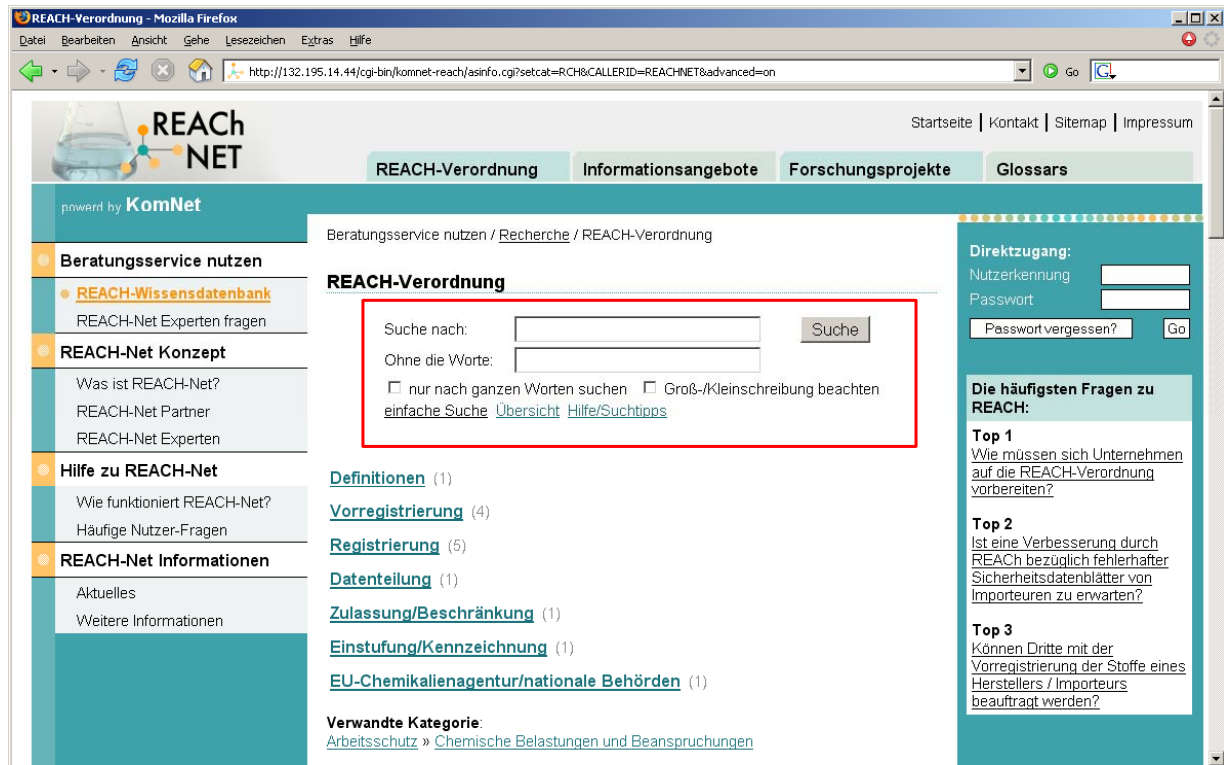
REACH-Verordnung - Mozilla Firefox

Datei Bearbeiten Ansicht Gehe Lesezeichen Extras Hilfe

http://132.195.14.44/cgi-bin/komnet-reach/asinfo.cgi?setcat=RCH&CALLERID=REACHNET&advanced=on

Go

REACh NET

Startseite | Kontakt | Sitemap | Impressum

REACH-Verordnung Informationsangebote Forschungsprojekte Glossars

powerd by KomNet

Beratungsservice nutzen
REACH-Wissensdatenbank
REACH-Net Experten fragen
REACH-Net Konzept
Was ist REACH-Net?
REACH-Net Partner
REACH-Net Experten
Hilfe zu REACH-Net
Wie funktioniert REACH-Net?
Häufige Nutzer-Fragen
REACH-Net Informationen
Aktuelles
Weitere Informationen

Beratungsservice nutzen / Recherche / REACH-Verordnung

REACH-Verordnung

Suche nach:
Suche
Ohne die Worte:
nur nach ganzen Worten suchen Groß-/Kleinschreibung beachten
einfache Suche Übersicht Hilfe/Suchtipps

Definitionen (1)
Vorregistrierung (4)
Registrierung (5)
Datenteilung (1)
Zulassung/Beschränkung (1)
Einstufung/Kennzeichnung (1)
EU-Chemikalienagentur/nationale Behörden (1)

Verwandte Kategorie:
Arbeitsschutz » Chemische Belastungen und Beanspruchungen

Direktzugang:
Nutzerkennung
Passwort
Passwort vergessen? Go

Die häufigsten Fragen zu REACH:

Top 1
Wie müssen sich Unternehmen auf die REACH-Verordnung vorbereiten?

Top 2
Ist eine Verbesserung durch REACh bezüglich fehlerhafter Sicherheitsdatenblätter von Importeuren zu erwarten?

Top 3
Können Dritte mit der Vorregistrierung der Stoffe eines Herstellers / Importeurs beauftragt werden?